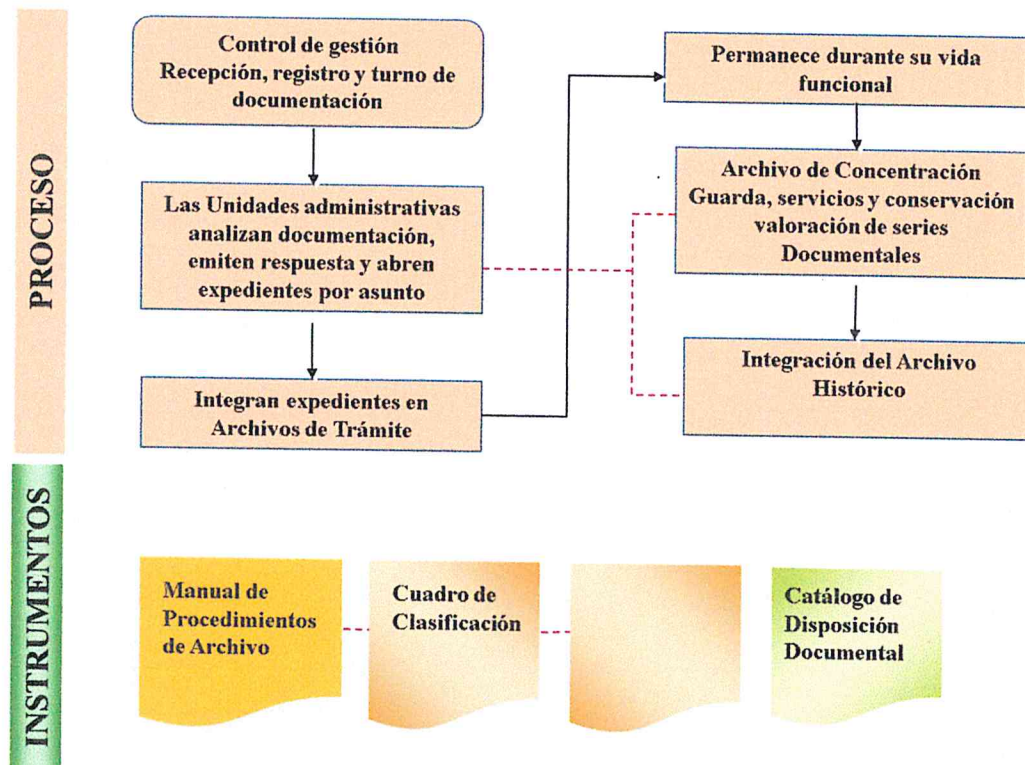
PROCESO

Control de gestión
Recepción, registro y turno de documentación

Las Unidades administrativas analizan documentación, emiten respuesta y abren expedientes por asunto

Integran expedientes en Archivos de Trámite

Permanece durante su vida funcional

Archivo de Concentración
Guarda, servicios y conservación valoración de series Documentales

Integración del Archivo Histórico

INSTRUMENTOS

Manual de Procedimientos de Archivo

Cuadro de Clasificación

Catálogo de Disposición Documental